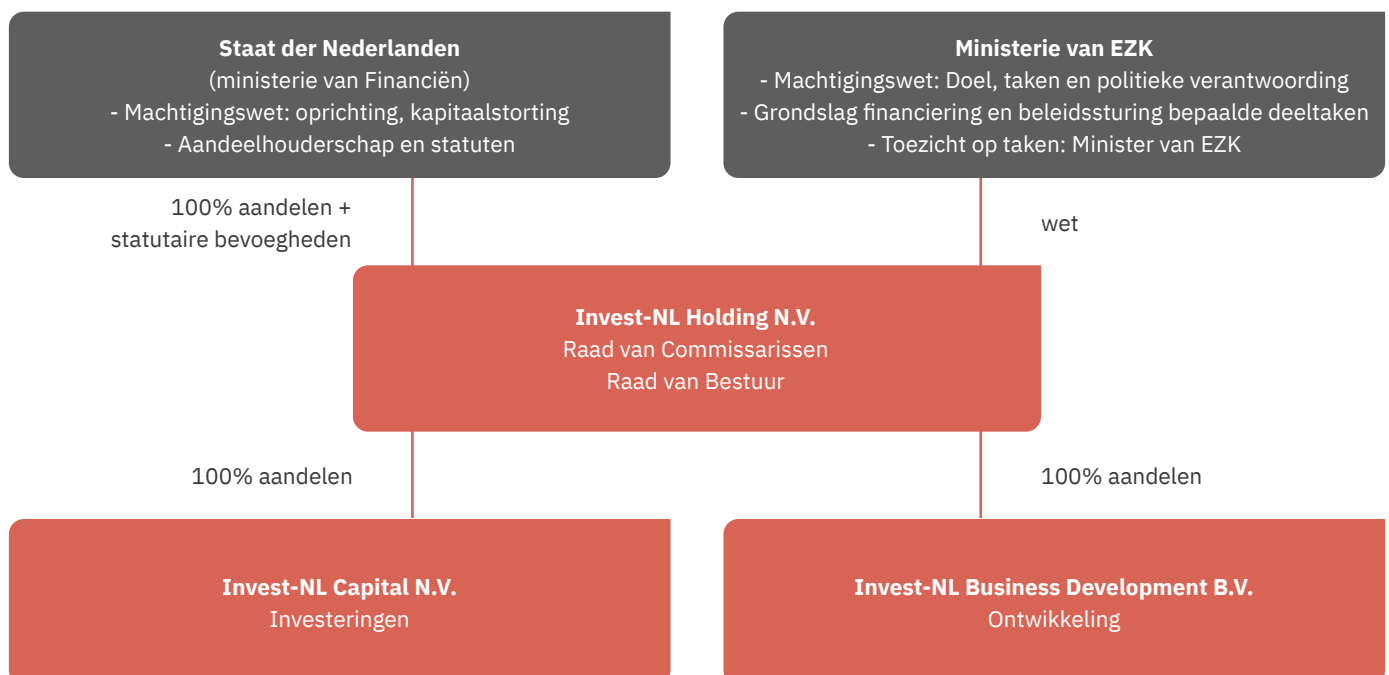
**Staat der Nederlanden**
(ministerie van Financiën)
- Machtigingswet: oprichting, kapitaalstorting
- Aandeelhouderschap en statuten

**Ministerie van EZK**
- Machtigingswet: Doel, taken en politieke verantwoording
- Grondslag financiering en beleidssturing bepaalde deeltaken
- Toezicht op taken: Minister van EZK

100% aandelen + statutaire bevoegheden

wet

**Invest-NL Holding N.V.**
Raad van Commissarissen
Raad van Bestuur

100% aandelen

100% aandelen

**Invest-NL Capital N.V.**
Investeringen

**Invest-NL Business Development B.V.**
Ontwikkeling